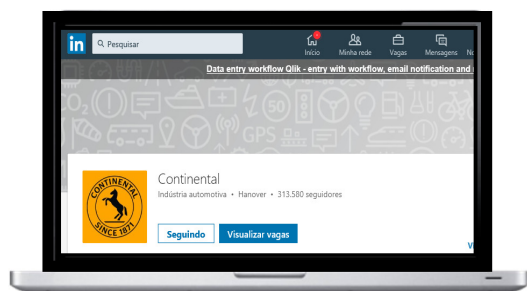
in
Pesquisar
Início
Minha rede
Vagas
Mensagens
N

Data entry workflow Qlik - entry with workflow, email notification and

GPS

CONTINENTAL
SINCE 1871

Continental
Indústria automotiva • Hanover • 313.580 seguidores

Seguindo
Visualizar vagas

V